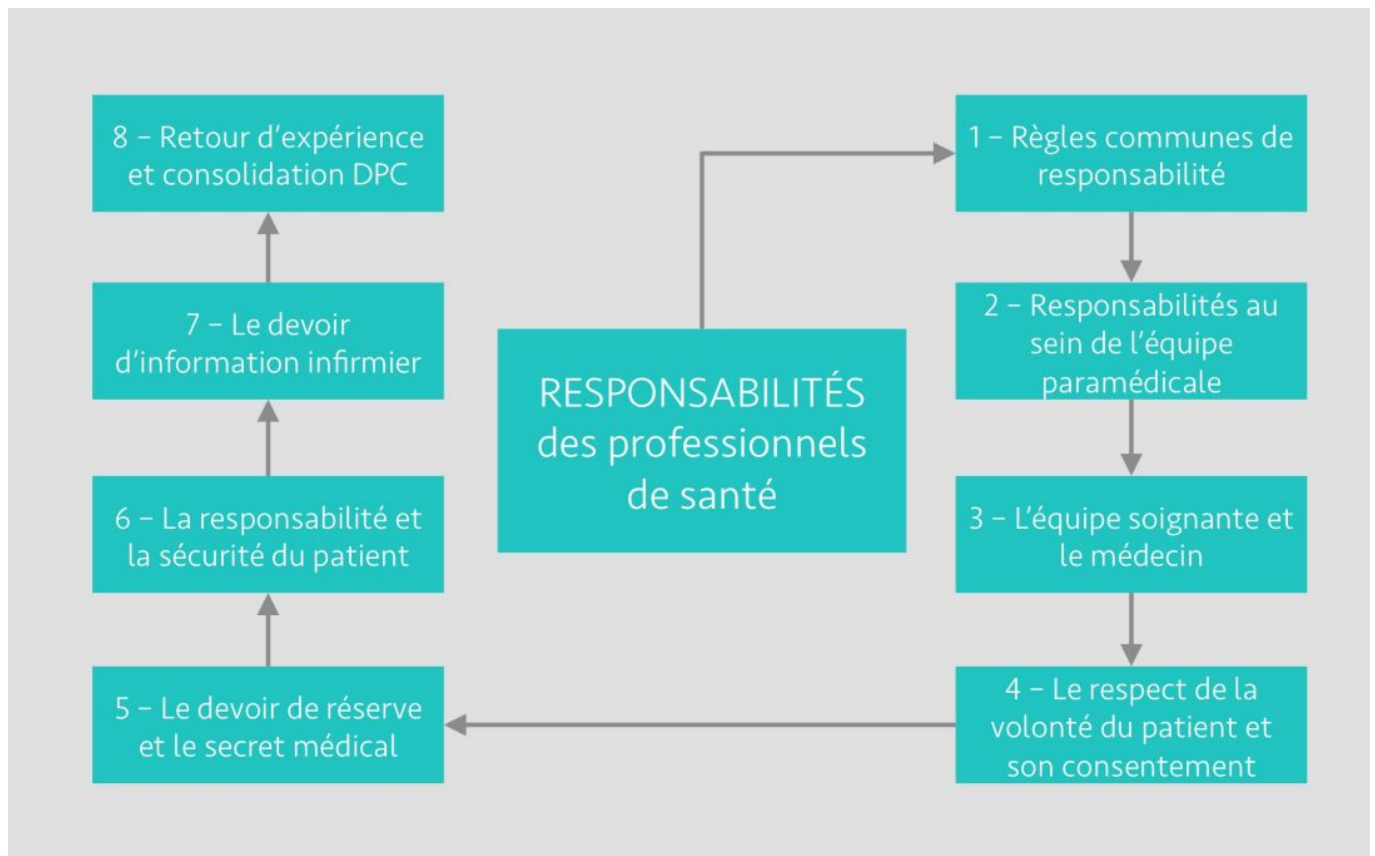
RESPONSABILITÉS des professionnels de santé

1 – Règles communes de responsabilité

2 – Responsabilités au sein de l'équipe paramédicale

3 – L'équipe soignante et le médecin

4 – Le respect de la volonté du patient et son consentement

5 – Le devoir de réserve et le secret médical

6 – La responsabilité et la sécurité du patient

7 – Le devoir d'information infirmier

8 – Retour d'expérience et consolidation DPC